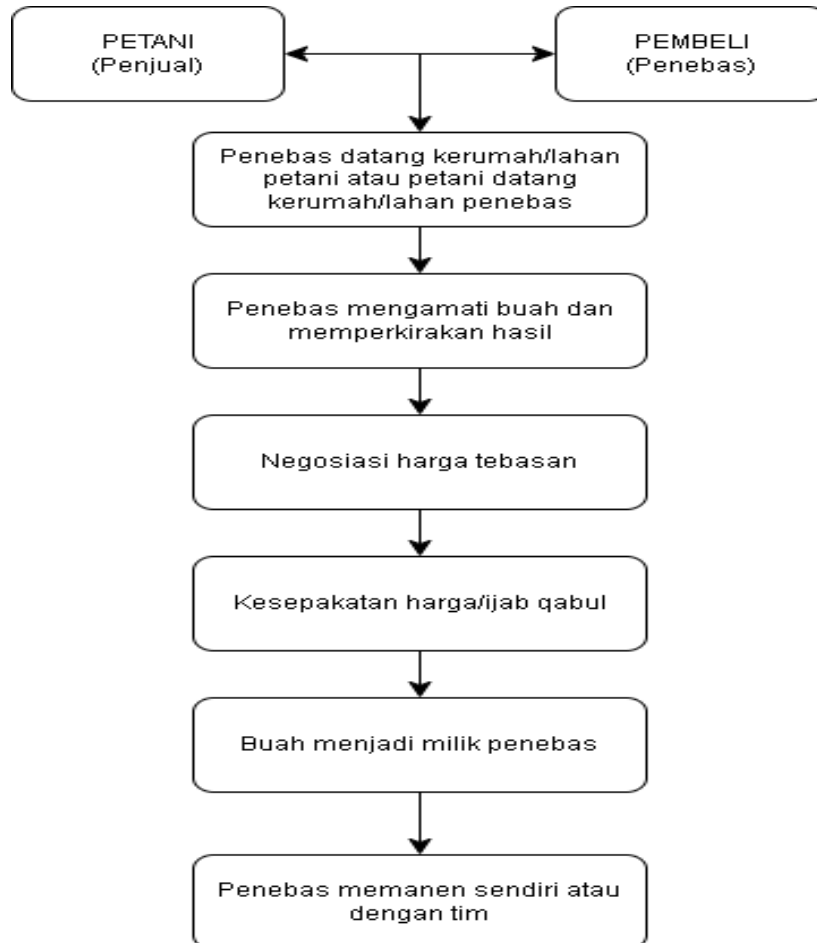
PETANI
(Penjual)

PEMBELI
(Penebas)

Penebas datang kerumah/lahan petani atau petani datang kerumah/lahan penebas

Penebas mengamati buah dan memperkirakan hasil

Negosiasi harga tebasan

Kesepakatan harga/ijab qabul

Buah menjadi milik penebas

Penebas memanen sendiri atau dengan tim